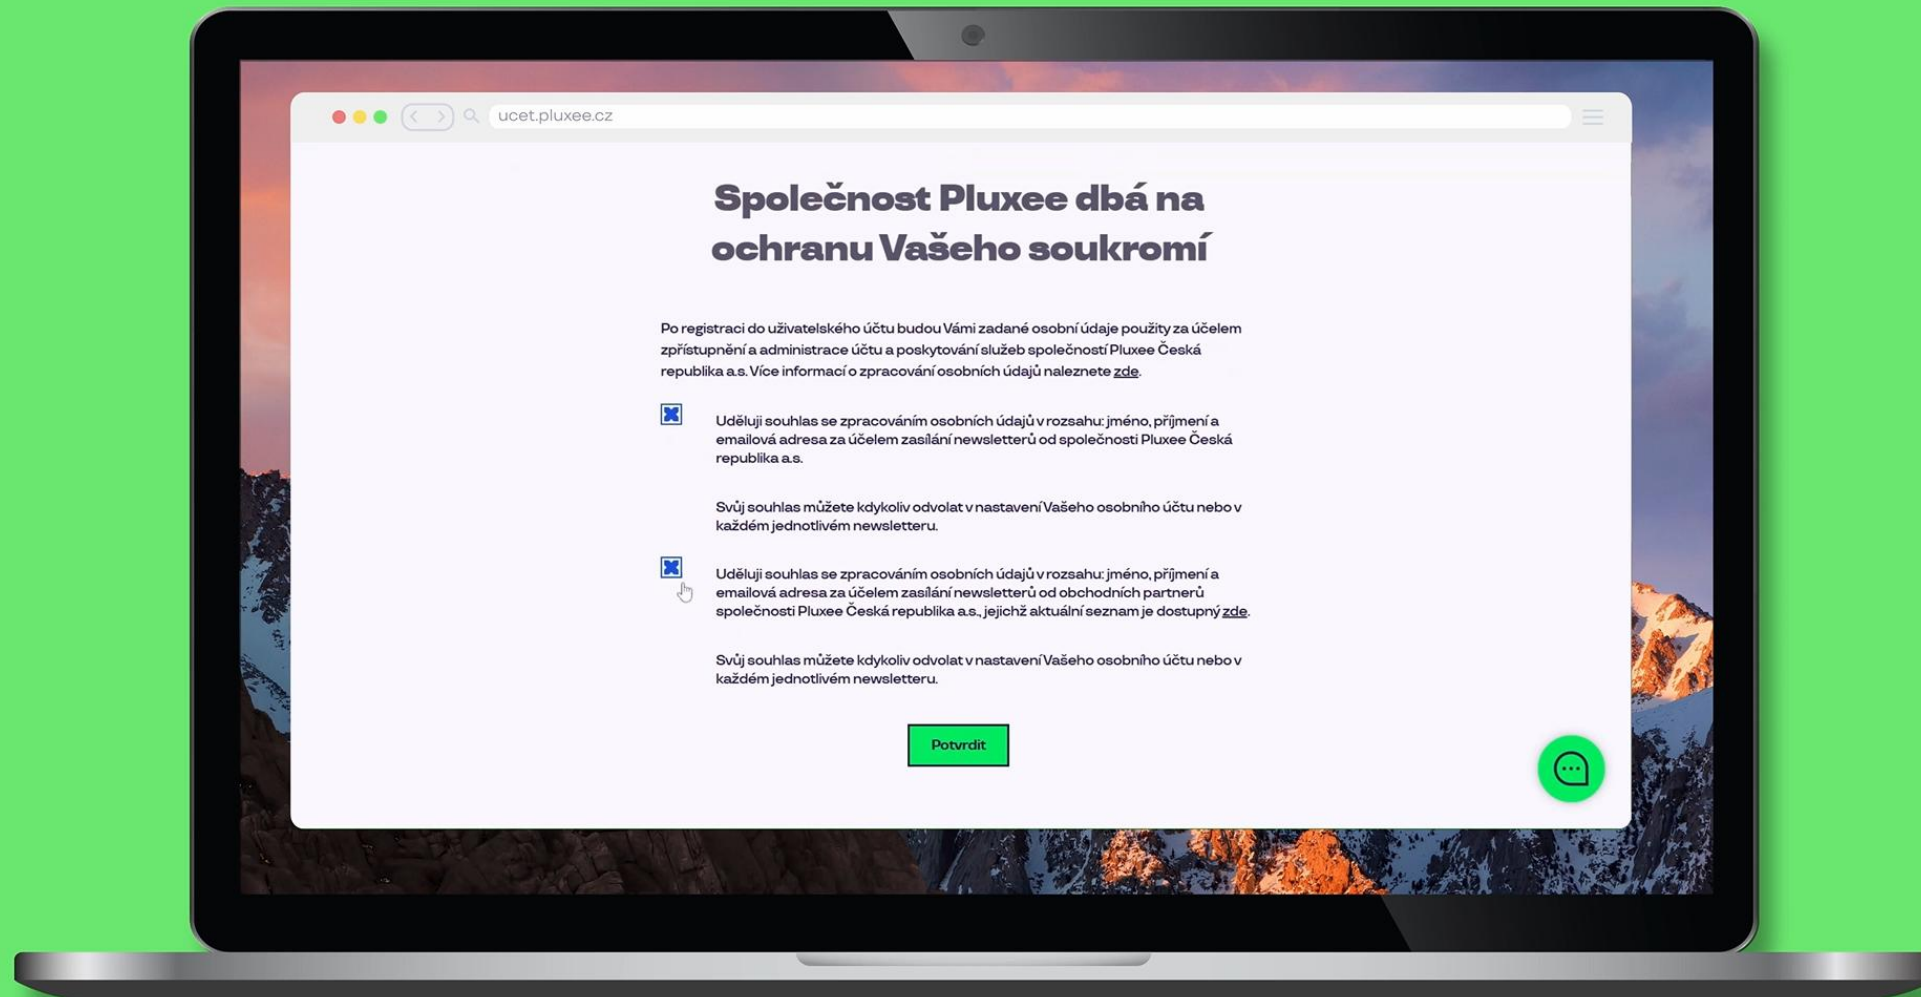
ucet.pluxee.cz

Společnost Pluxee dbá na ochranu Vašeho soukromí

Po registraci do uživatelského účtu budou Vámi zadané osobní údaje použity za účelem zpřístupnění a administrace účtu a poskytování služeb společností Pluxee Česká republika a.s. Více informací o zpracování osobních údajů naleznete zde.

Uděluji souhlas se zpracováním osobních údajů v rozsahu: jméno, příjmení a emailová adresa za účelem zasílání newsletterů od společnosti Pluxee Česká republika a.s.

Svůj souhlas můžete kdykoliv odvolat v nastavení Vašeho osobního účtu nebo v každém jednotlivém newsletteru.

Uděluji souhlas se zpracováním osobních údajů v rozsahu: jméno, příjmení a emailová adresa za účelem zasílání newsletterů od obchodních partnerů společnosti Pluxee Česká republika a.s., jejichž aktuální seznam je dostupný zde.

Svůj souhlas můžete kdykoliv odvolat v nastavení Vašeho osobního účtu nebo v každém jednotlivém newsletteru.

Potvrdit